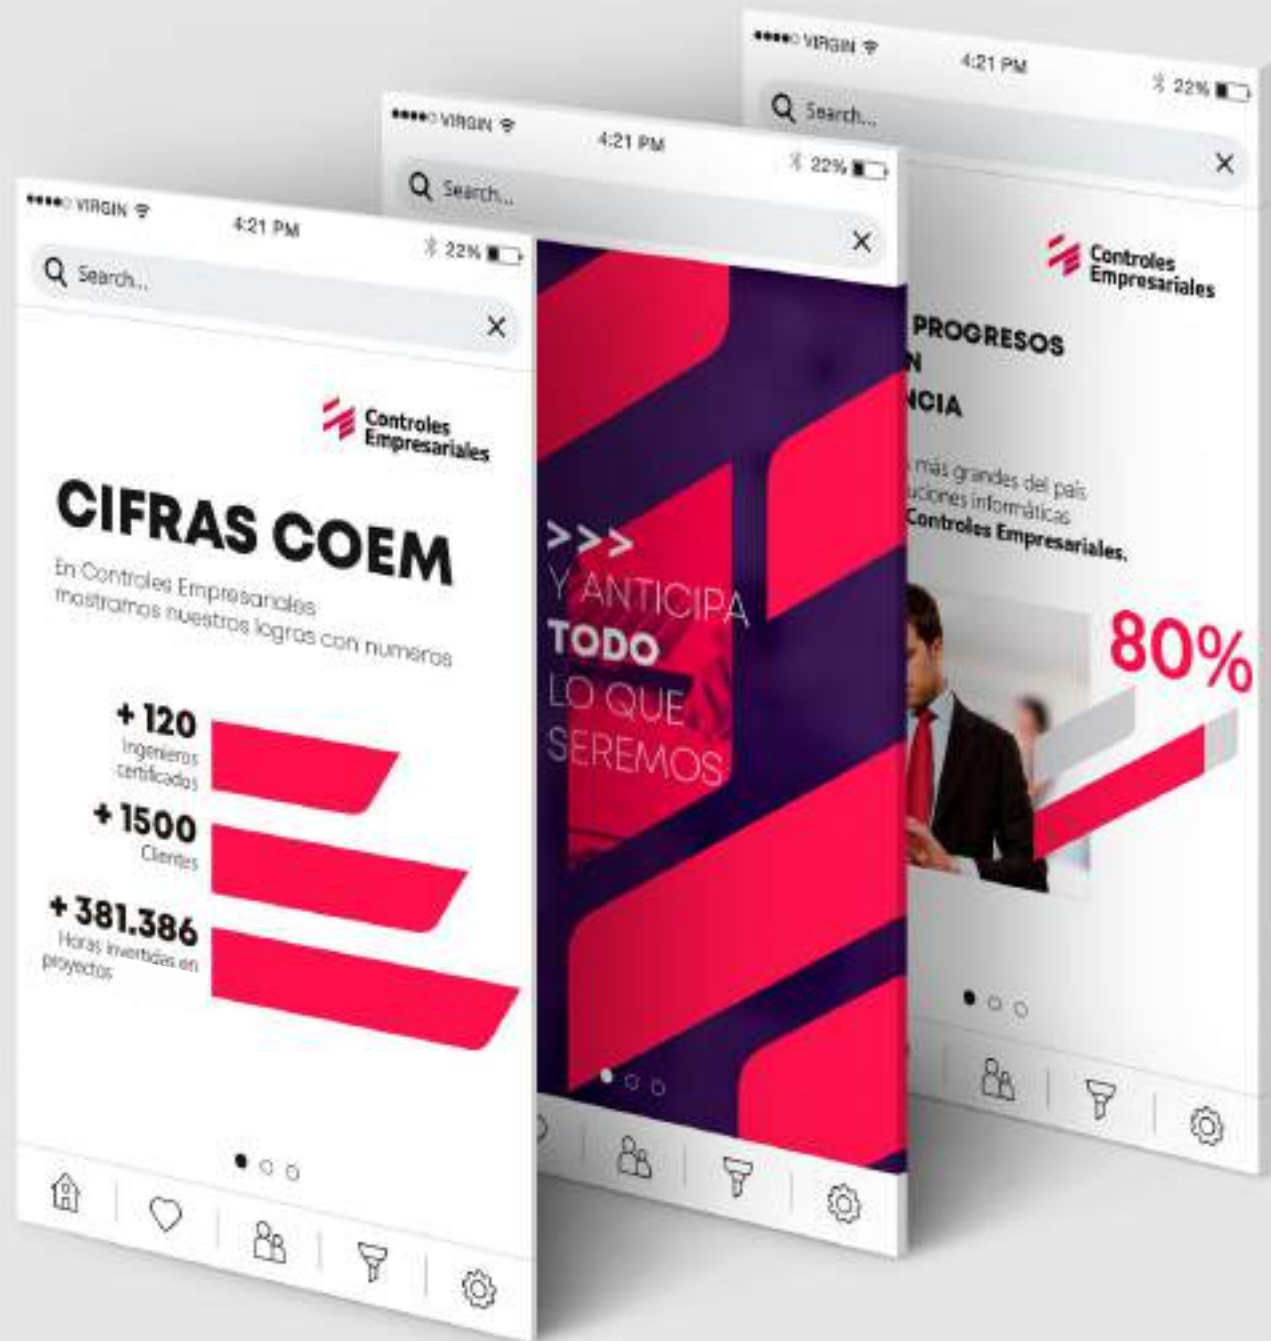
VIRGIN
4:21 PM
22%
Search...
×

Controles Empresariales

CIFRAS COEM

En Controles Empresariales mostramos nuestros logros con numeros

+ 120
Ingenieros certificados

+ 1500
Clientes

+ 381.386
Horas invertidas en proyectos

VIRGIN
4:21 PM
22%
Search...
×

>>>
Y ANTICIPA
TODO
LO QUE
SEREMOS

VIRGIN
4:21 PM
22%
Search...
×

Controles Empresariales

PROGRESOS
N
NCIA

más grandes del país
uciones informáticas
Controles Empresariales.

80%